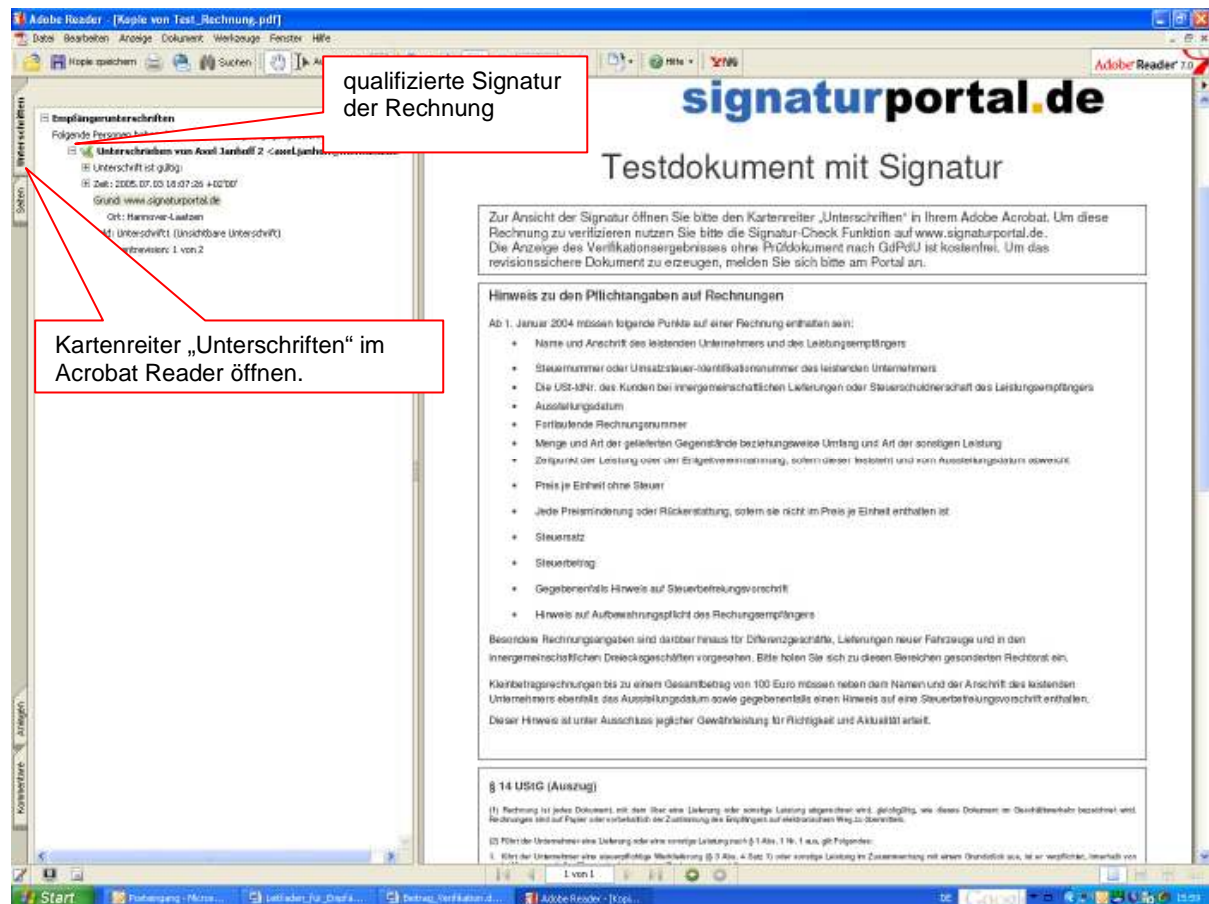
Adobe Reader - [Kopie von Test_Rechnung.pdf]

Datei Bearbeiten Anzeige Dokument Werkzeuge Fenster Hilfe

Kopie speichern Suchen Hilfe

Adobe Reader 7.0

Unterschriften

Seiten

Empfängerunterschriften

Folgende Personen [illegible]

Unterschrieben von Axel Janhoff 2 <axel.janhoff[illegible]>

Unterschrift ist gültig:

Zeit: 2005.07.03 18:07:26 +02'00'

Grund: www.signaturportal.de

Ort: Hannover-Laatzen

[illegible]: Unterschrift (Unsichtbare Unterschrift)

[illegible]revision: 1 von 2

qualifizierte Signatur der Rechnung

Kartenreiter „Unterschriften“ im Acrobat Reader öffnen.

Anlagen

Kommentare

signaturportal.de

Testdokument mit Signatur

Zur Ansicht der Signatur öffnen Sie bitte den Kartenreiter „Unterschriften“ in Ihrem Adobe Acrobat. Um diese Rechnung zu verifizieren nutzen Sie bitte die Signatur-Check Funktion auf www.signaturportal.de. Die Anzeige des Verifikationsergebnisses ohne Prüfdokument nach GdPdU ist kostenfrei. Um das revisionssichere Dokument zu erzeugen, melden Sie sich bitte am Portal an.

Hinweis zu den Pflichtangaben auf Rechnungen

Ab 1. Januar 2004 müssen folgende Punkte auf einer Rechnung enthalten sein:

- Name und Anschrift des leistenden Unternehmers und des Leistungsempfängers
- Steuernummer oder Umsatzsteuer-Identifikationsnummer des leistenden Unternehmers
- Die USt-IdNr. des Kunden bei innergemeinschaftlichen Lieferungen oder Steuerschuldnerschaft des Leistungsempfängers
- Ausstellungsdatum
- Fortlaufende Rechnungsnummer
- Menge und Art der gelieferten Gegenstände beziehungsweise Umfang und Art der sonstigen Leistung
- Zeitpunkt der Leistung oder der Entgeltvereinnahmung, sofern dieser feststeht und vom Ausstellungsdatum abweicht
- Preis je Einheit ohne Steuer
- Jede Preisminderung oder Rückerstattung, sofern sie nicht im Preis je Einheit enthalten ist
- Steuersatz
- Steuerbetrag
- Gegebenenfalls Hinweis auf Steuerbefreiungsvorschrift
- Hinweis auf Aufbewahrungspflicht des Rechungsempfängers

Besondere Rechnungsangaben sind darüber hinaus für Differenzgeschäfte, Lieferungen neuer Fahrzeuge und in den innergemeinschaftlichen Dreiecksgeschäften vorgesehen. Bitte holen Sie sich zu diesen Bereichen gesonderten Rechtsrat ein.

Kleinbetragsrechnungen bis zu einem Gesamtbetrag von 100 Euro müssen neben dem Namen und der Anschrift des leistenden Unternehmers ebenfalls das Ausstellungsdatum sowie gegebenenfalls einen Hinweis auf eine Steuerbefreiungsvorschrift enthalten.

Dieser Hinweis ist unter Ausschluss jeglicher Gewährleistung für Richtigkeit und Aktualität erteilt.

§ 14 UStG (Auszug)

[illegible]

1 von 1

Start Posteingang - Micros... Leitfaden_für_Displa... Beitrag_Verifikation.d... Adobe Reader - [Kopi...